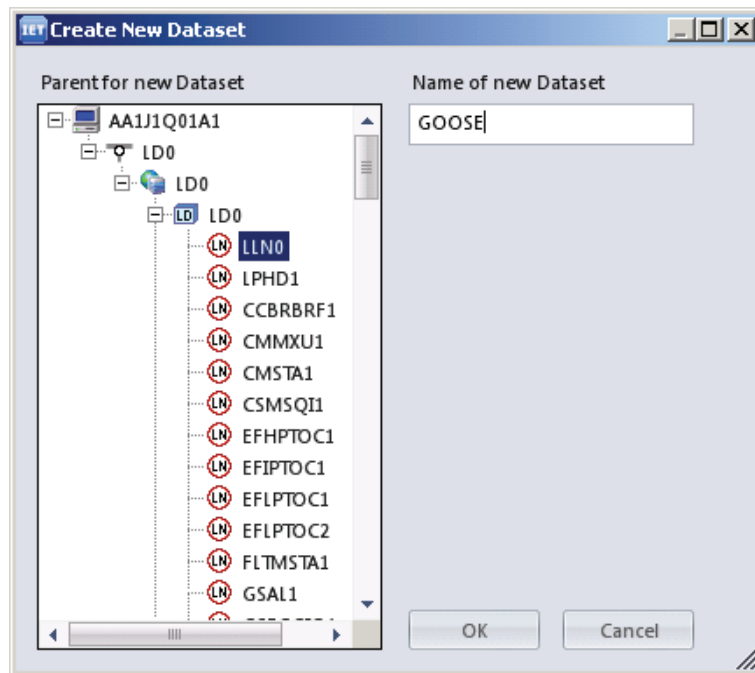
IET Create New Dataset

Parent for new Dataset

AA1J1Q01A1
LD0
LD0
LD LD0
LN LLN0
LN LPHD1
LN CCBRBRF1
LN CMMXU1
LN CMSTA1
LN CSMSQI1
LN EFHPTOC1
LN EFIPTOC1
LN EFLPTOC1
LN EFLPTOC2
LN FLTMSTA1
LN GSAL1
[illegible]

Name of new Dataset

GOOSE

OK

Cancel